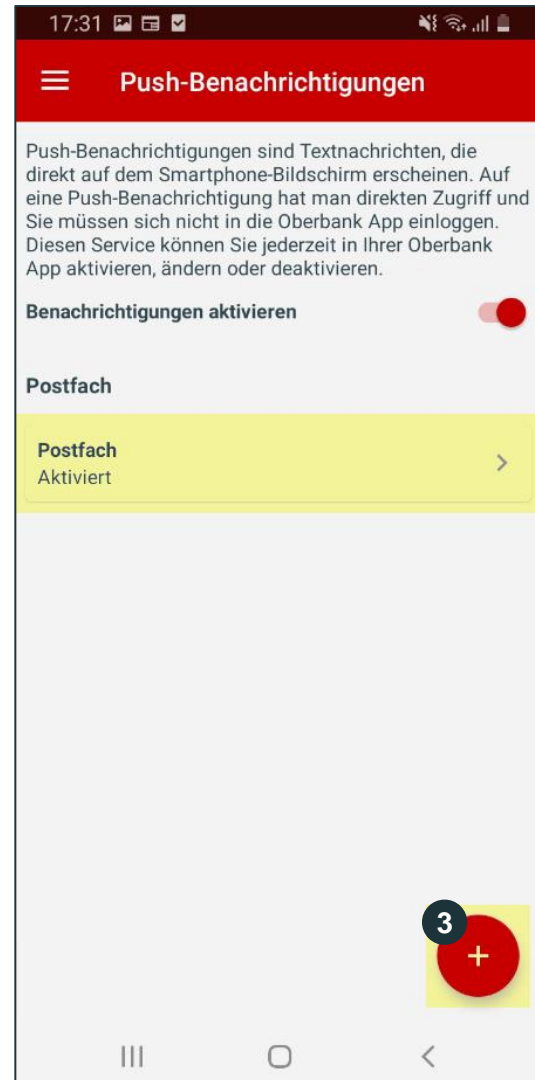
17:31

Push-Benachrichtigungen

Push-Benachrichtigungen sind Textnachrichten, die direkt auf dem Smartphone-Bildschirm erscheinen. Auf eine Push-Benachrichtigung hat man direkten Zugriff und Sie müssen sich nicht in die Oberbank App einloggen. Diesen Service können Sie jederzeit in Ihrer Oberbank App aktivieren, ändern oder deaktivieren.

Benachrichtigungen aktivieren

Postfach

Postfach
Aktiviert

3

+